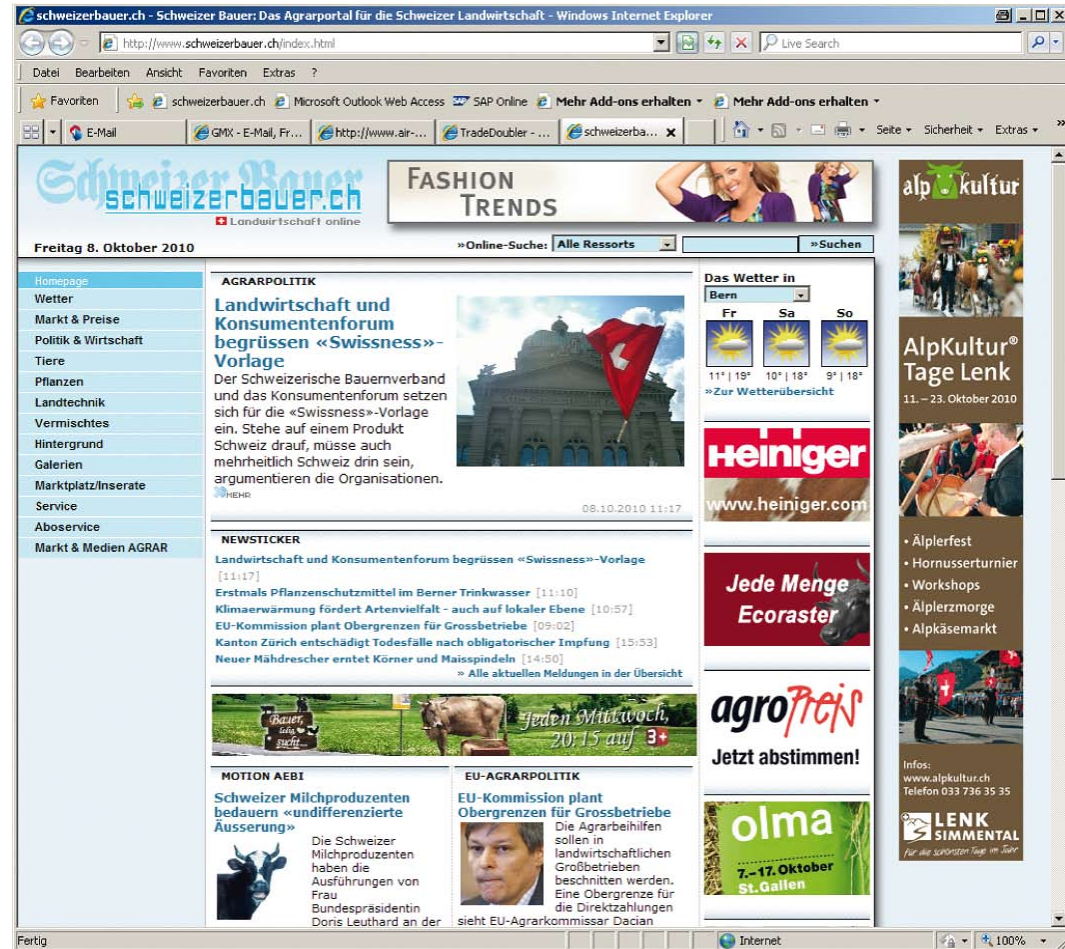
schweizerbauer.ch - Schweizer Bauer: Das Agrarportal für die Schweizer Landwirtschaft - Windows Internet Explorer

http://www.schweizerbauer.ch/index.html

Live Search

Datei Bearbeiten Ansicht Favoriten Extras ?

Favoriten | schweizerbauer.ch | Microsoft Outlook Web Access | SAP Online | Mehr Add-ons erhalten | Mehr Add-ons erhalten

E-Mail | GMX - E-Mail, Fr... | http://www.air-... | TradeDoubler - ... | schweizerba... | Seite | Sicherheit | Extras

Schweizer Bauer
schweizerbauer.ch
Landwirtschaft online

FASHION TRENDS

Freitag 8. Oktober 2010

»Online-Suche: Alle Ressorts »Suchen

Homepage
Wetter
Markt & Preise
Politik & Wirtschaft
Tiere
Pflanzen
Landtechnik
Vermischtes
Hintergrund
Galerien
Marktplatz/Inserate
Service
Aboservice
Markt & Medien AGRAR

AGRARPOLITIK

Landwirtschaft und Konsumentenforum begrüssen «Swissness»-Vorlage

Der Schweizerische Bauernverband und das Konsumentenforum setzen sich für die «Swissness»-Vorlage ein. Stehe auf einem Produkt Schweiz drauf, müsse auch mehrheitlich Schweiz drin sein, argumentieren die Organisationen.

MEHR

08.10.2010 11:17

NEWSTICKER

Landwirtschaft und Konsumentenforum begrüssen «Swissness»-Vorlage [11:17]
Erstmals Pflanzenschutzmittel im Berner Trinkwasser [11:10]
Klimaerwärmung fördert Artenvielfalt - auch auf lokaler Ebene [10:57]
EU-Kommission plant Obergrenzen für Grossbetriebe [09:02]
Kanton Zürich entschädigt Todesfälle nach obligatorischer Impfung [15:53]
Neuer Mähdrescher erntet Körner und Maisspindeln [14:50]
» Alle aktuellen Meldungen in der Übersicht

Bauer, ledig, sucht...
Jeden Mittwoch, 20:15 auf 3+

MOTION AEBI

Schweizer Milchproduzenten bedauern «undifferenzierte Äusserung»

Die Schweizer Milchproduzenten haben die Ausführungen von Frau Bundespräsidentin Doris Leuthard an der

EU-AGRARPOLITIK

EU-Kommission plant Obergrenzen für Grossbetriebe

Die Agrarbeihilfen sollen in landwirtschaftlichen Großbetrieben beschnitten werden. Eine Obergrenze für die Direktzahlungen sieht EU-Agrarkommissar Dacian

Das Wetter in
Bern
Fr Sa So
11° | 19° 10° | 18° 9° | 18°
»Zur Wetterübersicht

HEINIGER
www.heiniger.com

Jede Menge Ecoraster

agroPreis
Jetzt abstimmen!

olma
7.–17. Oktober
St.Gallen

alp kultur

AlpKultur® Tage Lenk
11. – 23. Oktober 2010

· Älplerfest
· Hornusserturnier
· Workshops
· Älplerzmorge
· Alpkäsemarkt

Infos:
www.alpkultur.ch
Telefon 033 736 35 35

LENK SIMMENTAL
Für die schönsten Tage im Jahr

Fertig | Internet | 100%